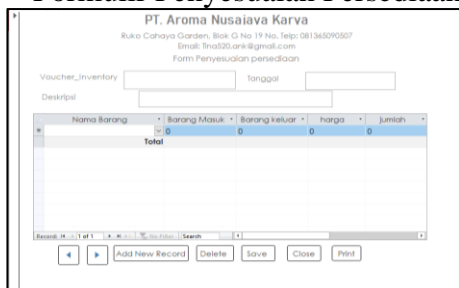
Formulir Penyesuaian Persediaan

PT. Aroma Nusajaya Karya

Ruko Cahaya Garden, Blok G No 19 No. Telp: 081365090507
Email: Tina520.anir@gmail.com
Form Penyesuaian persediaan

Voucher_Inventory

Tanggal

Deskripsi

| Nama Barang | Barang Masuk | Barang keluar | harga | jumlah |
|---|---|---|---|---|
| | 0 | 0 | 0 | 0 |
| Total | | | | |

Record: H ◂ 1 of 1 ▸ H ▸ No Filter Search

Add New Record Delete Save Close Print